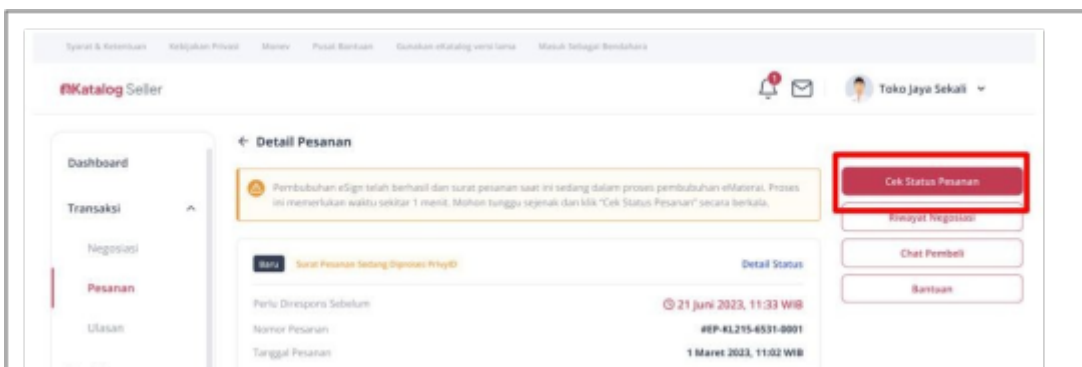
Syarat & Ketentuan Kebijakan Privasi Manev Pusat Bantuan Gunakan eKatalog versi lama Masuk Sebagai Bendahara

eKatalog Seller

Toko Jaya Sekali

Dashboard

Transaksi

Negosiasi

Pesanan

Ulasan

← Detail Pesanan

Pembubuhan eSign telah berhasil dan surat pesanan saat ini sedang dalam proses pembubuhan eMaterai. Proses ini memerlukan waktu sekitar 1 menit. Mohon tunggu sejenak dan klik "Cek Status Pesanan" secara berkala.

Baru Surat Pesanan Sedang Diproses PrivyID

Detail Status

Perlu Direspons Sebelum 21 Juni 2023, 11:33 WIB

Nomor Pesanan #EP-KL215-6531-0001

Tanggal Pesanan 1 Maret 2023, 11:02 WIB

Cek Status Pesanan

Riwayat Negosiasi

Chat Pembeli

Bantuan